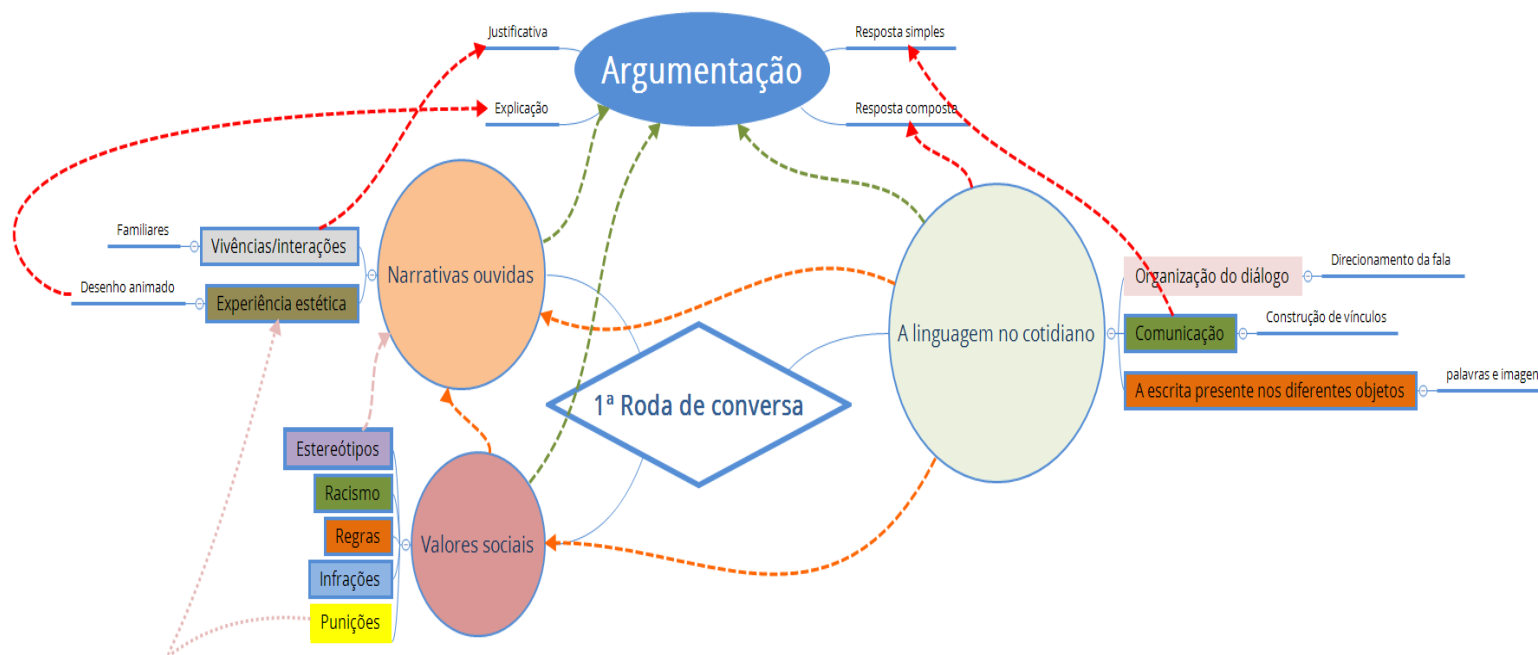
Justificativa

Argumentação

Resposta simples

Explicação

Resposta composta

Familiares

Vivências/interações

Desenho animado

Experiência estética

Narrativas ouvidas

Organização do diálogo

Direcionamento da fala

A linguagem no cotidiano

Comunicação

Construção de vínculos

A escrita presente nos diferentes objetos

palavras e imagen

1ª Roda de conversa

Estereótipos

Racismo

Regras

Valores sociais

Infrações

Punições